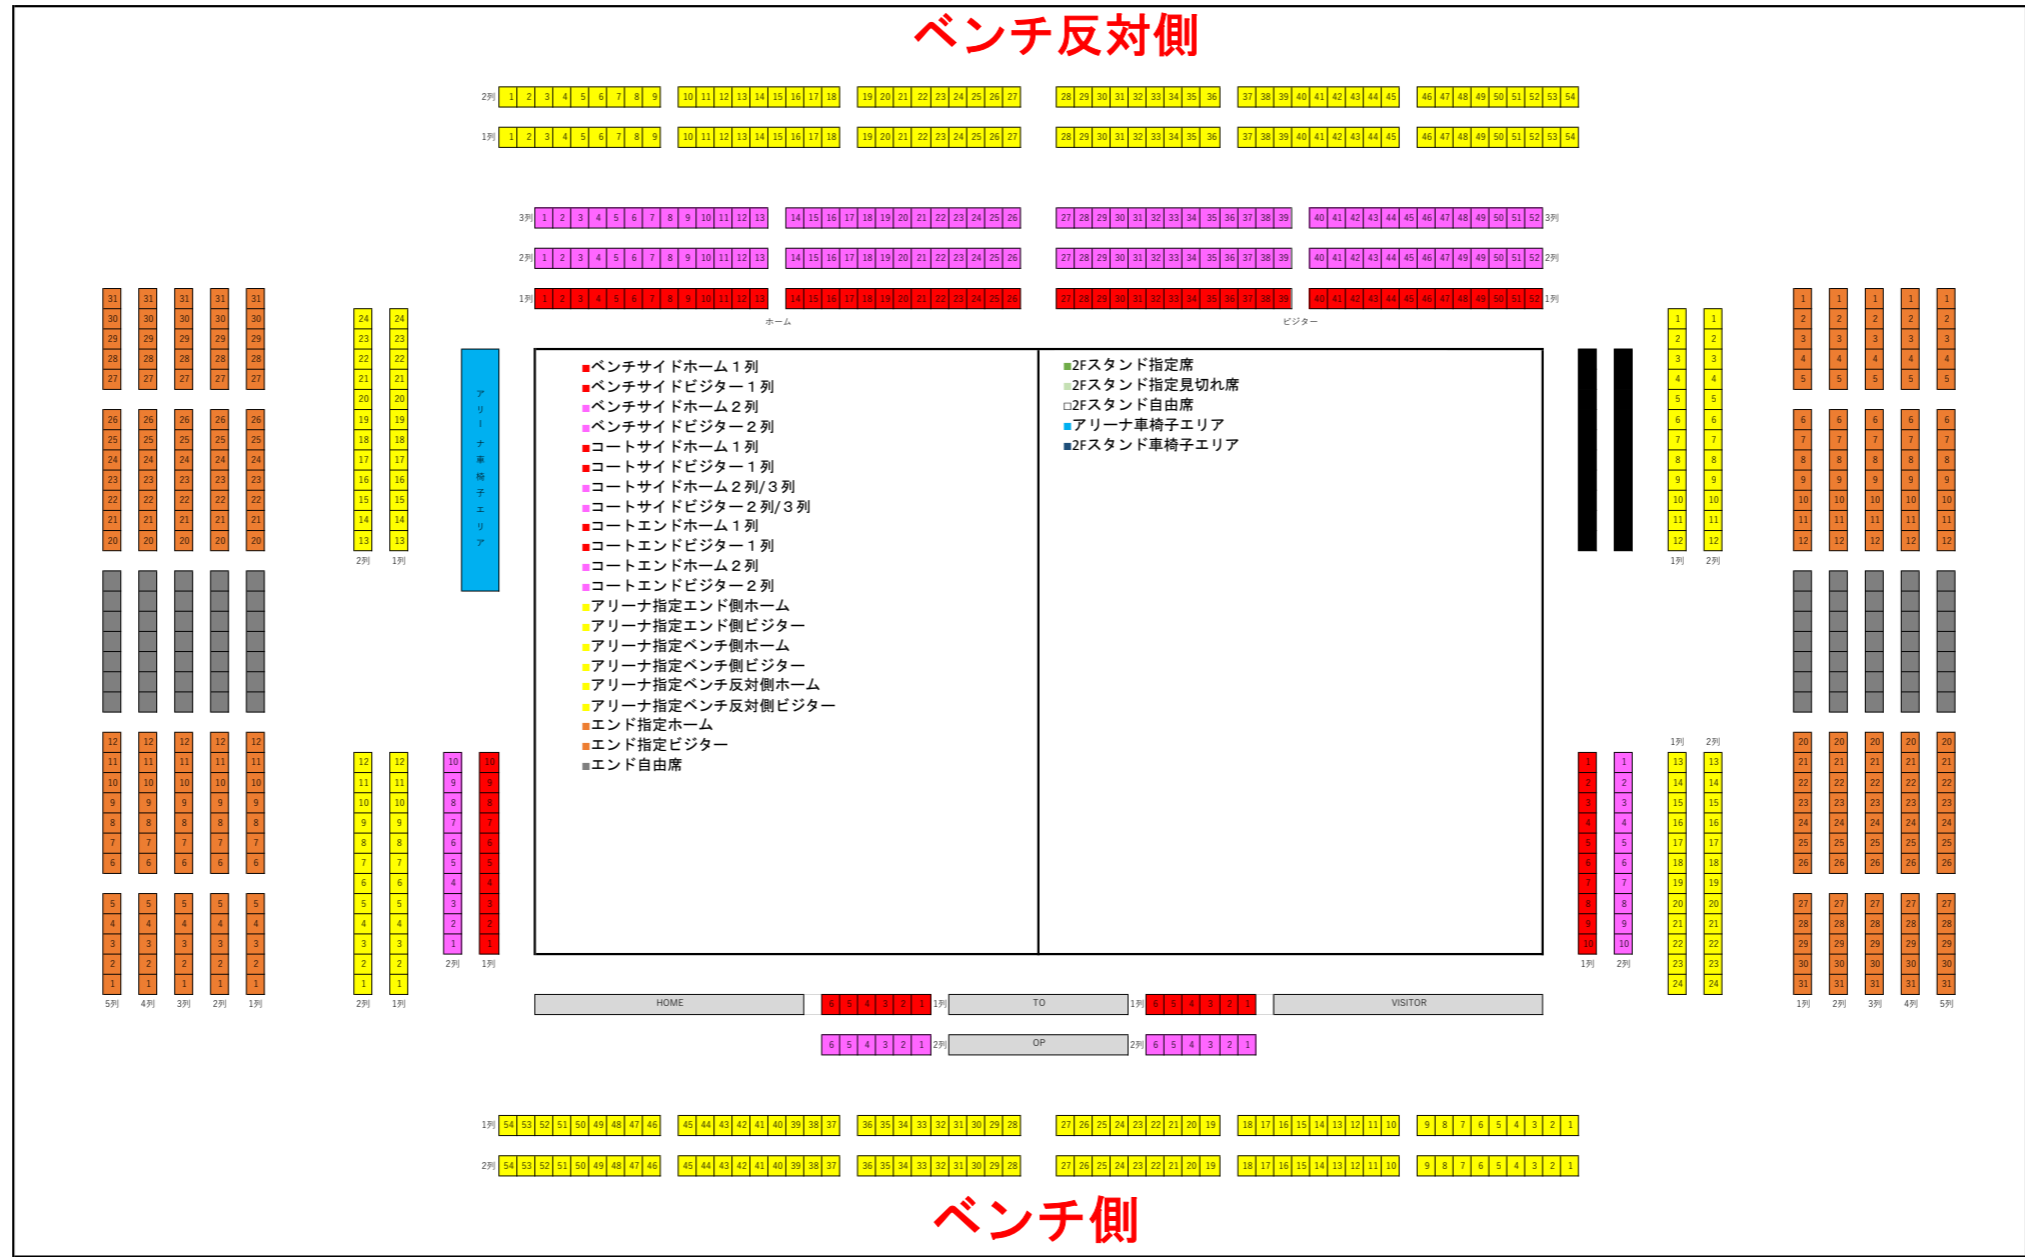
ベンチ反対側

2列 1 2 3 4 5 6 7 8 9 10 11 12 13 14 15 16 17 18 19 20 21 22 23 24 25 26 27 28 29 30 31 32 33 34 35 36 37 38 39 40 41 42 43 44 45 46 47 48 49 50 51 52 53 54

1列 1 2 3 4 5 6 7 8 9 10 11 12 13 14 15 16 17 18 19 20 21 22 23 24 25 26 27 28 29 30 31 32 33 34 35 36 37 38 39 40 41 42 43 44 45 46 47 48 49 50 51 52 53 54

3列 1 2 3 4 5 6 7 8 9 10 11 12 13 14 15 16 17 18 19 20 21 22 23 24 25 26 27 28 29 30 31 32 33 34 35 36 37 38 39 40 41 42 43 44 45 46 47 48 49 50 51 52 3列

2列 1 2 3 4 5 6 7 8 9 10 11 12 13 14 15 16 17 18 19 20 21 22 23 24 25 26 27 28 29 30 31 32 33 34 35 36 37 38 39 40 41 42 43 44 45 46 47 48 49 50 51 52 2列

1列 1 2 3 4 5 6 7 8 9 10 11 12 13 14 15 16 17 18 19 20 21 22 23 24 25 26 27 28 29 30 31 32 33 34 35 36 37 38 39 40 41 42 43 44 45 46 47 48 49 50 51 52 1列

ホーム ビジター

アリーナ車椅子エリア

■ベンチサイドホーム１列
■ベンチサイドビジター１列
■ベンチサイドホーム２列
■ベンチサイドビジター２列
■コートサイドホーム１列
■コートサイドビジター１列
■コートサイドホーム２列/３列
■コートサイドビジター２列/３列
■コートエンドホーム１列
■コートエンドビジター１列
■コートエンドホーム２列
■コートエンドビジター２列
■アリーナ指定エンド側ホーム
■アリーナ指定エンド側ビジター
■アリーナ指定ベンチ側ホーム
■アリーナ指定ベンチ側ビジター
■アリーナ指定ベンチ反対側ホーム
■アリーナ指定ベンチ反対側ビジター
■エンド指定ホーム
■エンド指定ビジター
■エンド自由席

■2Fスタンド指定席
■2Fスタンド指定見切れ席
□2Fスタンド自由席
■アリーナ車椅子エリア
■2Fスタンド車椅子エリア

5列 4列 3列 2列 1列
2列 1列
1列 2列
1列 2列 3列 4列 5列

HOME 6 5 4 3 2 1 1列 TO 1列 6 5 4 3 2 1 VISITOR
6 5 4 3 2 1 2列 OP 2列 6 5 4 3 2 1

1列 54 53 52 51 50 49 48 47 46 45 44 43 42 41 40 39 38 37 36 35 34 33 32 31 30 29 28 27 26 25 24 23 22 21 20 19 18 17 16 15 14 13 12 11 10 9 8 7 6 5 4 3 2 1

2列 54 53 52 51 50 49 48 47 46 45 44 43 42 41 40 39 38 37 36 35 34 33 32 31 30 29 28 27 26 25 24 23 22 21 20 19 18 17 16 15 14 13 12 11 10 9 8 7 6 5 4 3 2 1

ベンチ側